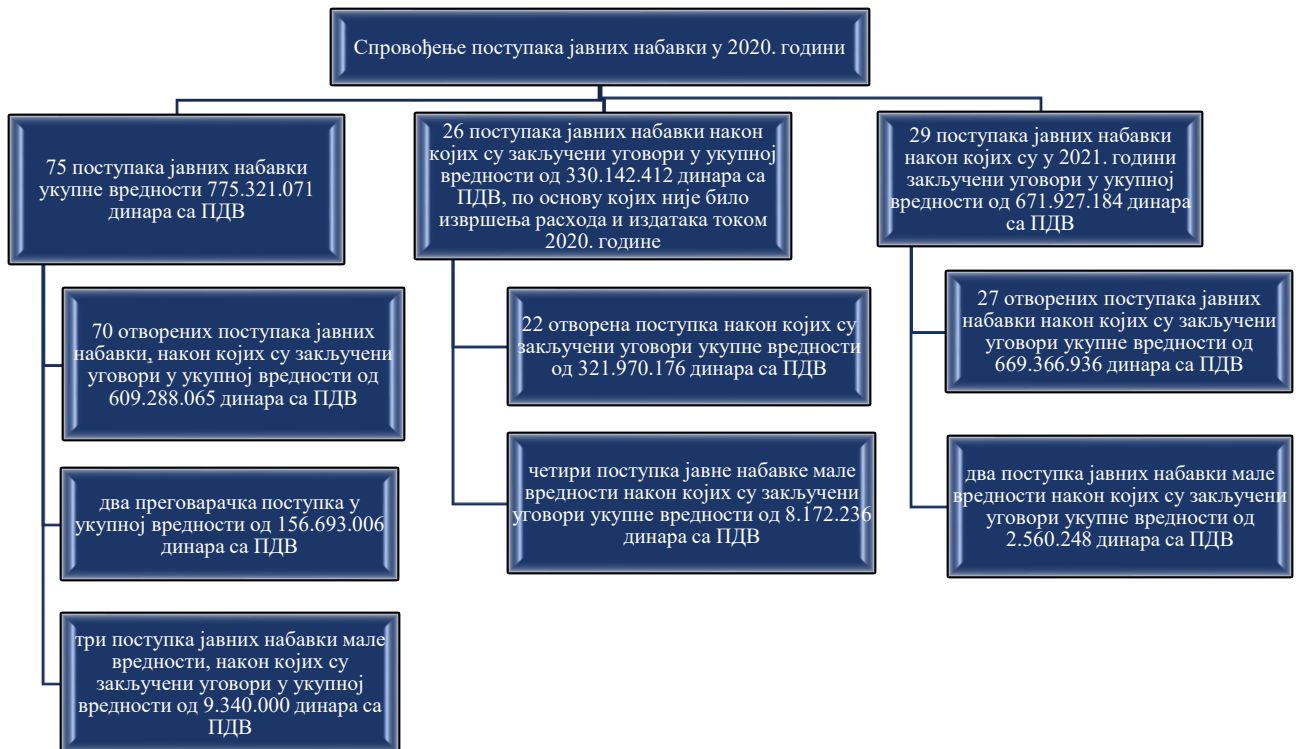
Спровођење поступака јавних набавки у 2020. години

75 поступака јавних набавки укупне вредности 775.321.071 динара са ПДВ

70 отворених поступака јавних набавки, након којих су закључени уговори у укупној вредности од 609.288.065 динара са ПДВ

два преговарачка поступка у укупној вредности од 156.693.006 динара са ПДВ

три поступка јавних набавки мале вредности, након којих су закључени уговори у укупној вредности од 9.340.000 динара са ПДВ

26 поступака јавних набавки након којих су закључени уговори у укупној вредности од 330.142.412 динара са ПДВ, по основу којих није било извршења расхода и издатака током 2020. године

22 отворена поступка након којих су закључени уговори укупне вредности од 321.970.176 динара са ПДВ

четири поступка јавне набавке мале вредности након којих су закључени уговори укупне вредности од 8.172.236 динара са ПДВ

29 поступака јавних набавки након којих су у 2021. години закључени уговори у укупној вредности од 671.927.184 динара са ПДВ

27 отворених поступака јавних набавки након којих су закључени уговори укупне вредности од 669.366.936 динара са ПДВ

два поступка јавних набавки мале вредности након којих су закључени уговори укупне вредности од 2.560.248 динара са ПДВ